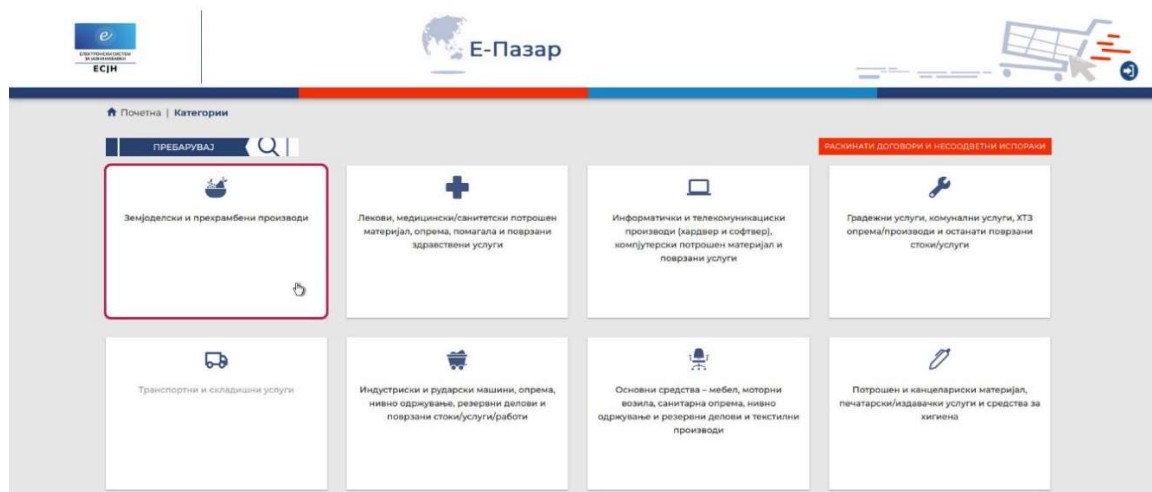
ЕЛЕКТРОНСКИ СИСТЕМ ЗА ЈАВНИ НАБАВКИ
ЕСЈН

Е-Пазар

Почетна | Категории

ПРЕБАРУВАЈ

РАСКИНАТИ ДОГОВОРИ И НЕСООДВЕТНИ ИСПОРАКИ

Земјоделски и прехрамбени производи

Лекови, медицински/санитетски потрошен материјал, опрема, помагала и поврзани здравствени услуги

Информатички и телекомуникациски производи (хардвер и софтвер), компјутерски потрошен материјал и поврзани услуги

Градежни услуги, комунални услуги, ХТЗ опрема/производи и останати поврзани стоки/услуги

Транспортни и складишни услуги

Индустриски и рударски машини, опрема, нивно одржување, резервни делови и поврзани стоки/услуги/работи

Основни средства – мебел, моторни возила, санитарна опрема, нивно одржување и резервни делови и текстилни производи

Потрошен и канцелариски материјал, печатарски/издавачки услуги и средства за хигиена